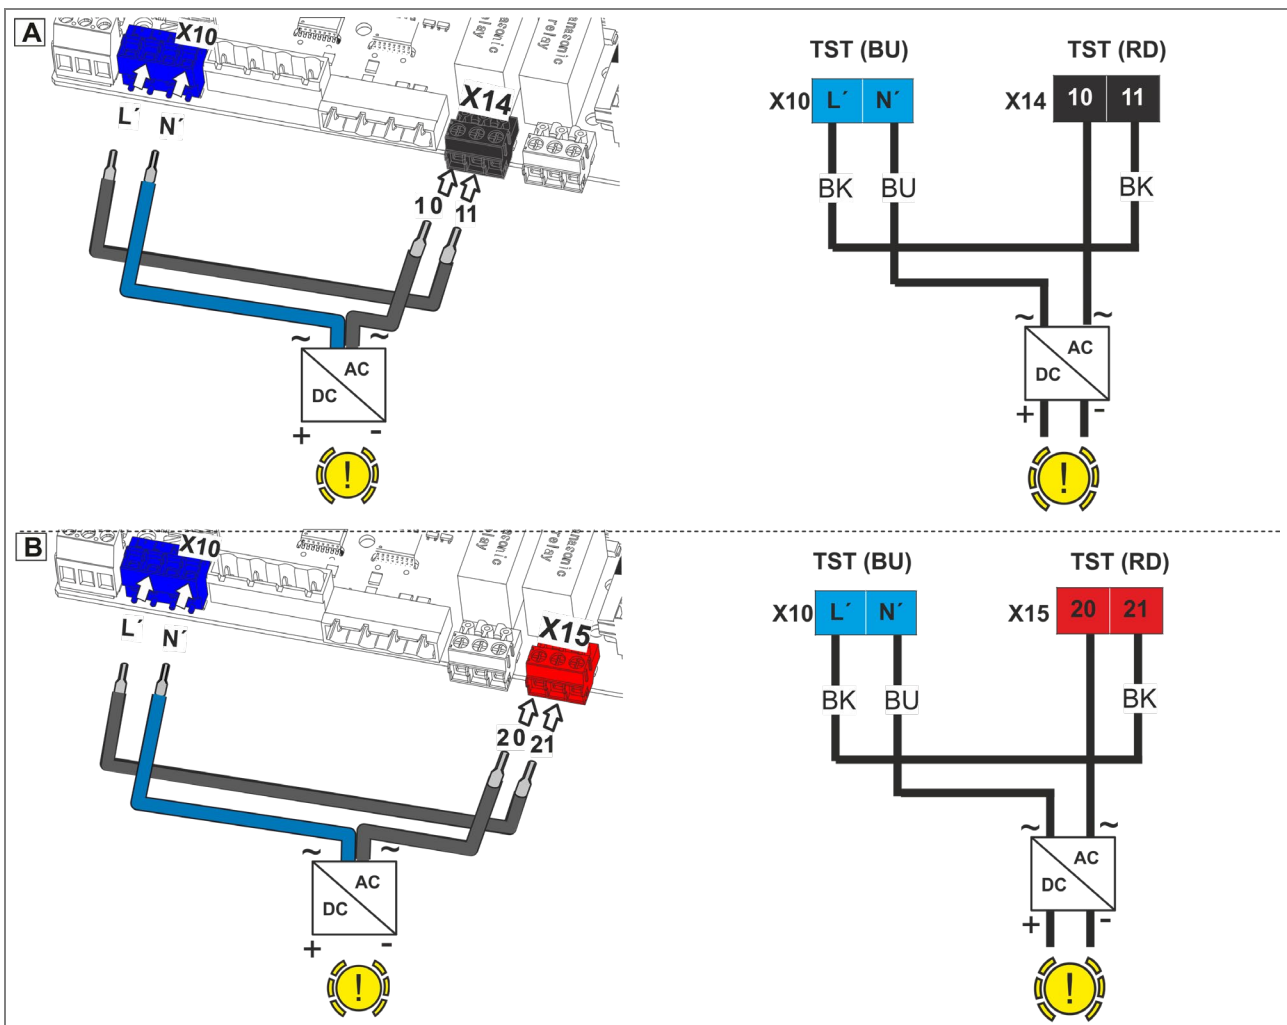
A

X10

L´ N´

X14

10 11

~ ~

AC

DC

+ -

!

TST (BU) TST (RD)

X10 L´ N´

X14 10 11

BK BU BK

~ ~

AC

DC

+ -

!

B

X10

L´ N´

X15

20 21

~ ~

AC

DC

+ -

!

TST (BU) TST (RD)

X10 L´ N´

X15 20 21

BK BU BK

~ ~

AC

DC

+ -

!